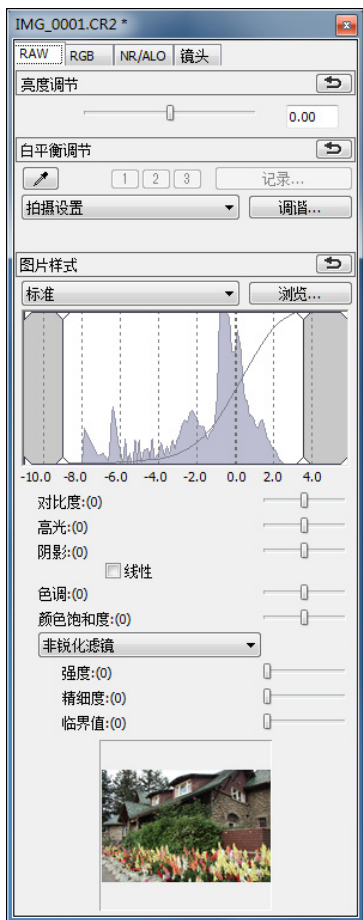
IMG_0001.CR2 *

RAW | RGB | NR/ALO | 镜头

亮度调节

0.00

白平衡调节

1 2 3 记录...

拍摄设置 调谐...

图片样式

标准 浏览...

-10.0 -8.0 -6.0 -4.0 -2.0 0.0 2.0 4.0

对比度:(0)

高光:(0)

阴影:(0)

线性

色调:(0)

颜色饱和度:(0)

非锐化滤镜

强度:(0)

精细度:(0)

临界值:(0)